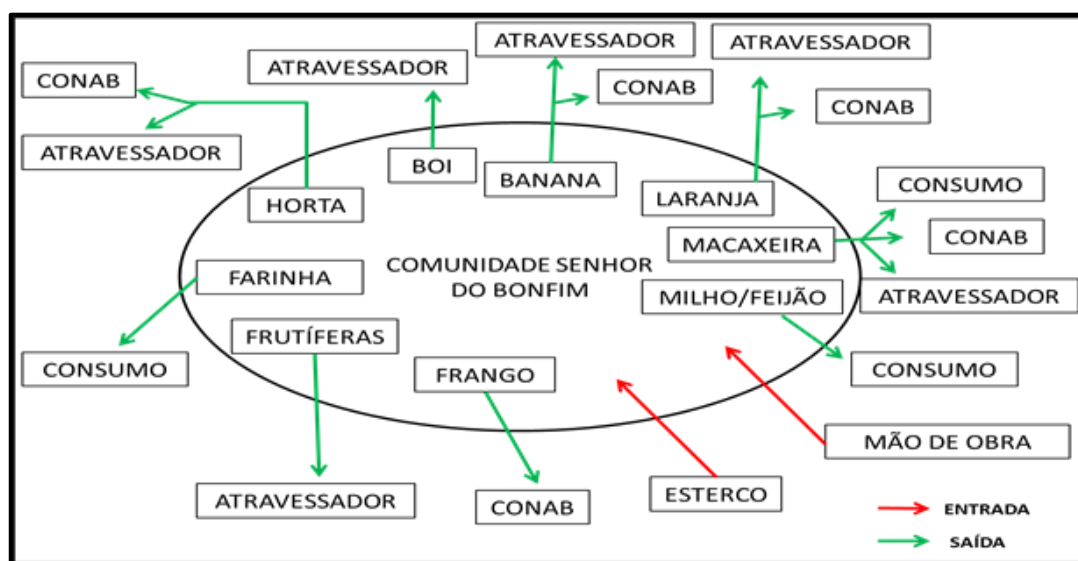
ATRAVESSADOR

ATRAVESSADOR

CONAB

ATRAVESSADOR

CONAB

CONAB

ATRAVESSADOR

BOI

BANANA

HORTA

LARANJA

CONSUMO

MACAXEIRA

CONAB

COMUNIDADE SENHOR DO BONFIM

FARINHA

MILHO/FEIJÃO

ATRAVESSADOR

FRUTÍFERAS

CONSUMO

CONSUMO

FRANGO

MÃO DE OBRA

ESTERCO

ATRAVESSADOR

CONAB

ENTRADA

SAÍDA